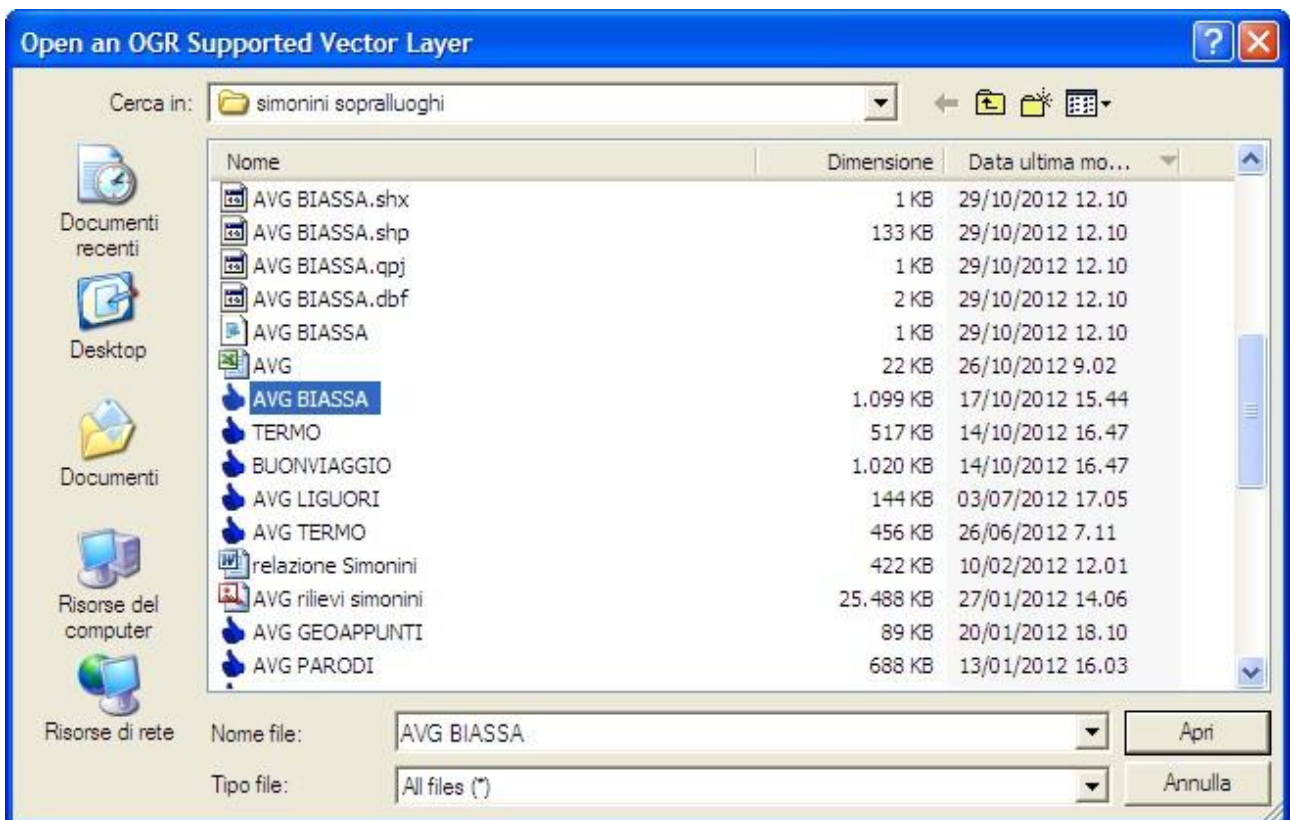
Open an OGR Supported Vector Layer

Cerca in: simonini sopralluoghi

Documenti recenti

Desktop

Documenti

Risorse del computer

Risorse di rete

| Nome | Dimensione | Data ultima mo... |
|---|---|---|
| AVG BIASSA.shx | 1 KB | 29/10/2012 12.10 |
| AVG BIASSA.shp | 133 KB | 29/10/2012 12.10 |
| AVG BIASSA.qpj | 1 KB | 29/10/2012 12.10 |
| AVG BIASSA.dbf | 2 KB | 29/10/2012 12.10 |
| AVG BIASSA | 1 KB | 29/10/2012 12.10 |
| AVG | 22 KB | 26/10/2012 9.02 |
| AVG BIASSA | 1.099 KB | 17/10/2012 15.44 |
| TERMO | 517 KB | 14/10/2012 16.47 |
| BUONVIAGGIO | 1.020 KB | 14/10/2012 16.47 |
| AVG LIGUORI | 144 KB | 03/07/2012 17.05 |
| AVG TERMO | 456 KB | 26/06/2012 7.11 |
| relazione Simonini | 422 KB | 10/02/2012 12.01 |
| AVG rilievi simonini | 25.488 KB | 27/01/2012 14.06 |
| AVG GEOAPPUNTI | 89 KB | 20/01/2012 18.10 |
| AVG PARODI | 688 KB | 13/01/2012 16.03 |

Nome file: AVG BIASSA

Tipo file: All files (*)

Apri

Annulla